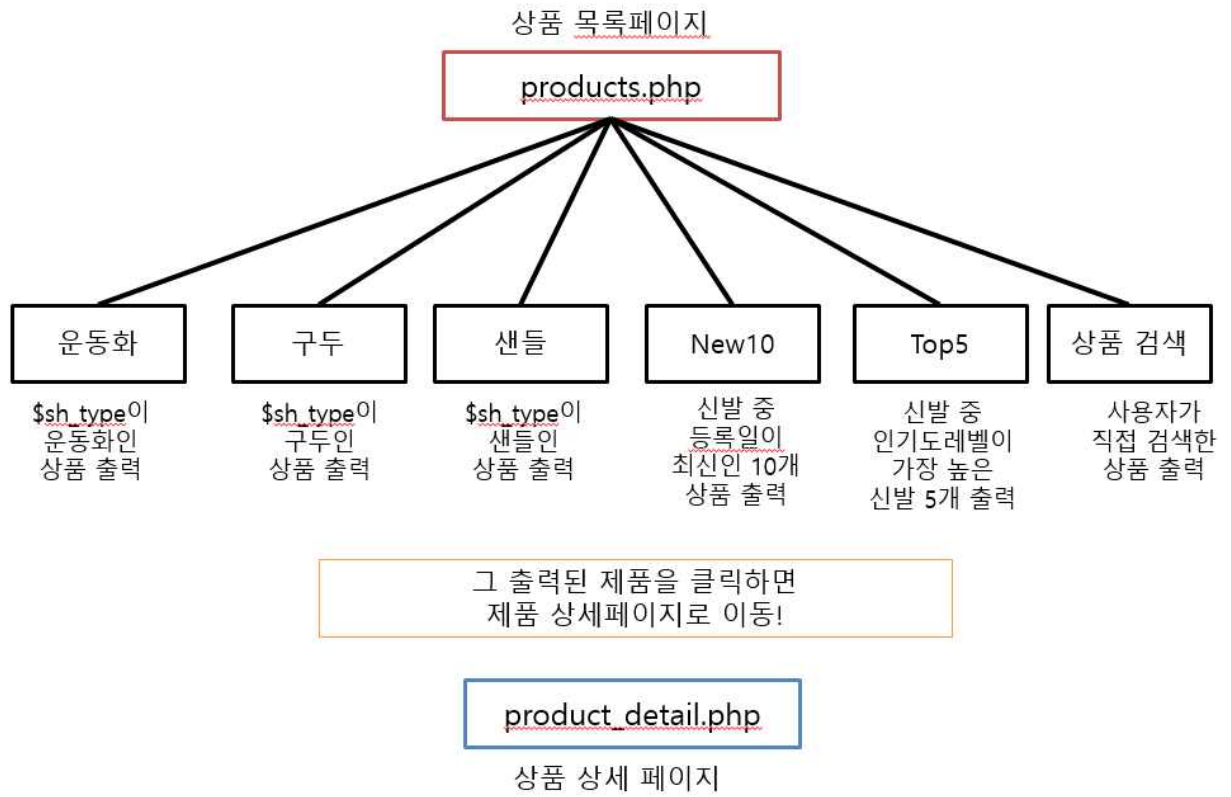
상품 목록페이지

products.php

운동화

구두

샌들

New10

Top5

상품 검색

$sh_type이 운동화인 상품 출력

$sh_type이 구두인 상품 출력

$sh_type이 샌들인 상품 출력

신발 중 등록일이 최신인 10개 상품 출력

신발 중 인기도레벨이 가장 높은 신발 5개 출력

사용자가 직접 검색한 상품 출력

그 출력된 제품을 클릭하면 제품 상세페이지로 이동!

product_detail.php

상품 상세 페이지